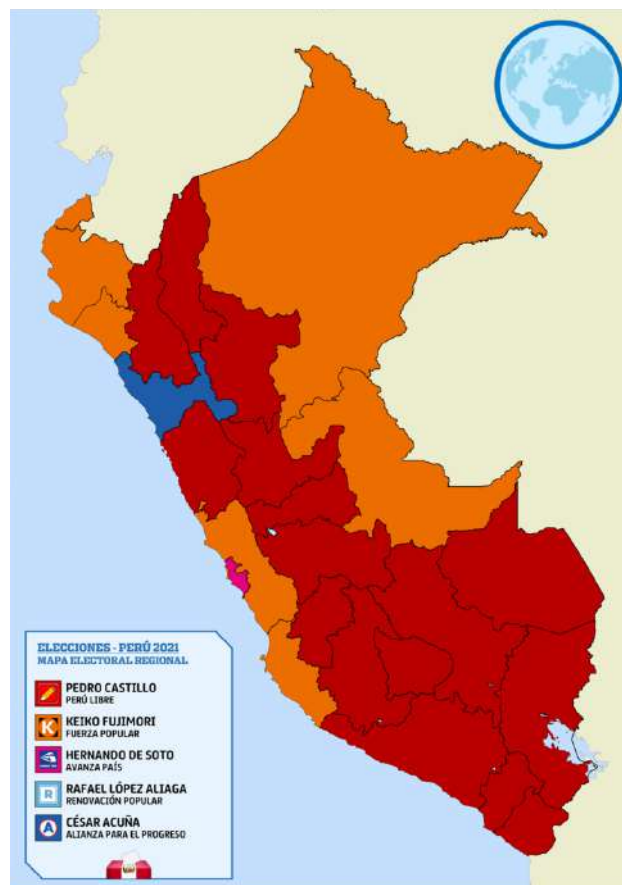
ELECCIONES - PERÚ 2021
MAPA ELECTORAL REGIONAL

PEDRO CASTILLO
PERÚ LIBRE

K
KEIKO FUJIMORI
FUERZA POPULAR

HERNANDO DE SOTO
AVANZA PAÍS

R
RAFAEL LÓPEZ ALIAGA
RENOVACIÓN POPULAR

A
CÉSAR ACUÑA
ALIANZA PARA EL PROGRESO